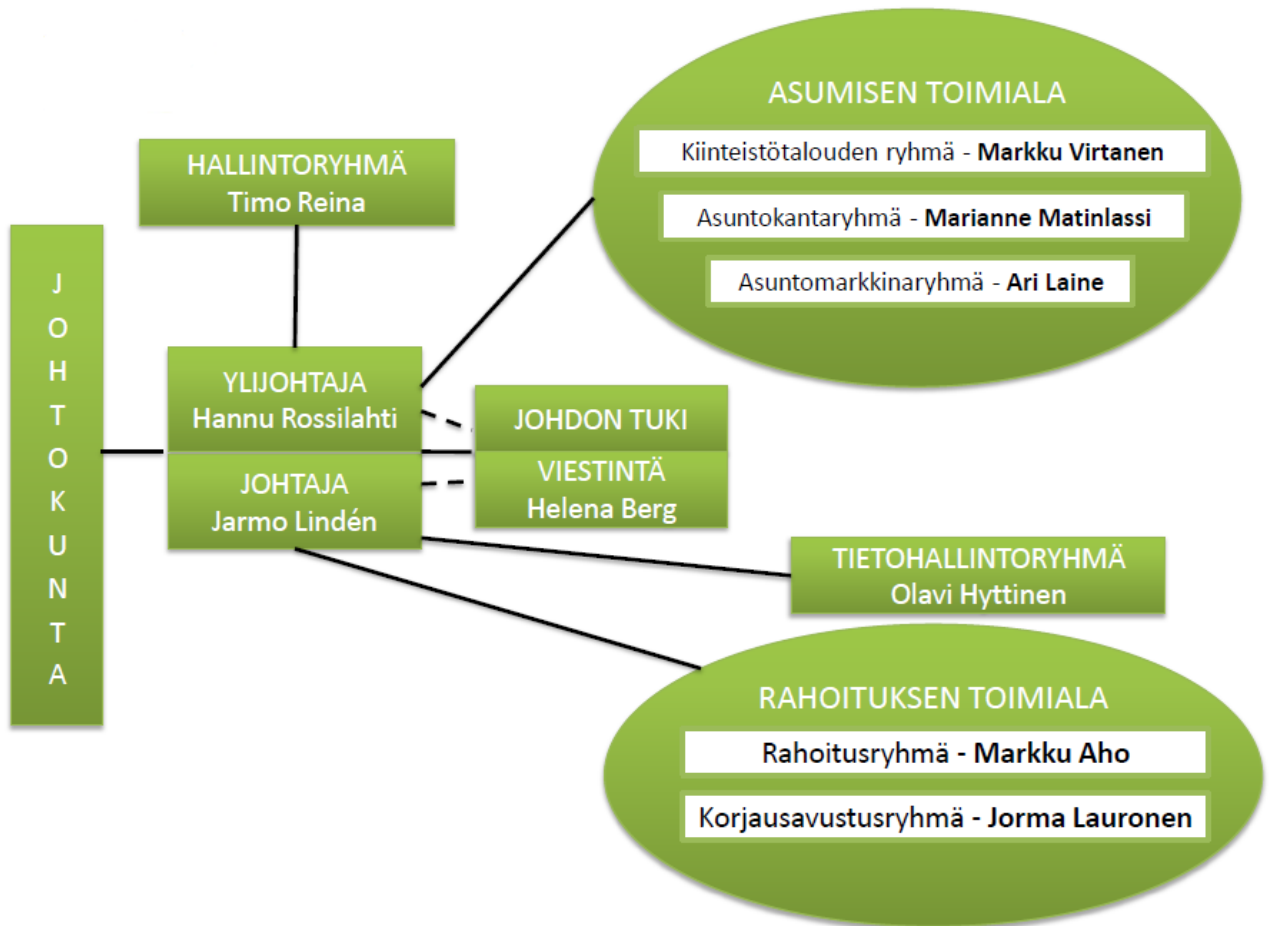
JOHTOKUNTA

HALLINTORYHMÄ
Timo Reina

ASUMISEN TOIMIALA
Kiinteistötalouden ryhmä - **Markku Virtanen**
Asuntokantaryhmä - **Marianne Matinlassi**
Asuntomarkkinaryhmä - **Ari Laine**

YLIJOHTAJA
Hannu Rossilahti

JOHDON TUKI

JOHTAJA
Jarmo Lindén

VIESTINTÄ
Helena Berg

TIETOHALLINTORYHMÄ
Olavi Hyttinen

RAHOITUKSEN TOIMIALA
Rahoitusryhmä - **Markku Aho**
Korjausavustusryhmä - **Jorma Lauronen**